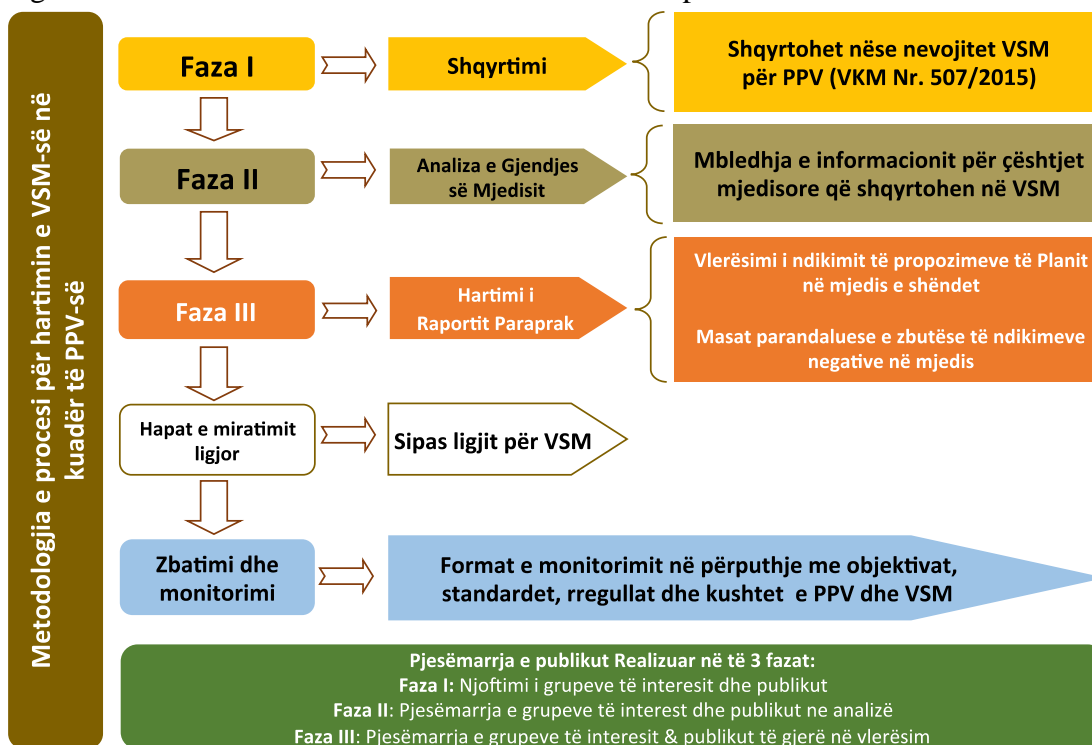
Metodologjia e procesi për hartimin e VSM-së në kuadër të PPV-së

Faza I

Shqyrtimi

Shqyrtohet nëse nevojitet VSM për PPV (VKM Nr. 507/2015)

Faza II

Analiza e Gjendjes së Mjedisit

Mbledhja e informacionit për çështjet mjedisore që shqyrtohen në VSM

Faza III

Hartimi i Raportit Paraprak

Vlerësimi i ndikimit të propozimeve të Planit në mjedis e shëndet

Masat parandaluese e zbutëse të ndikimeve negative në mjedis

Hapat e miratimit ligjor

Sipas ligjit për VSM

Zbatimi dhe monitorimi

Format e monitorimit në përputhje me objektivat, standardet, rregullat dhe kushtet e PPV dhe VSM

Pjesëmarrja e publikut Realizuar në të 3 fazat:
Faza I: Njoftimi i grupeve të interesit dhe publikut
Faza II: Pjesëmarrja e grupeve të interest dhe publikut ne analizë
Faza III: Pjesëmarrja e grupeve të interesit & publikut të gjerë në vlerësim